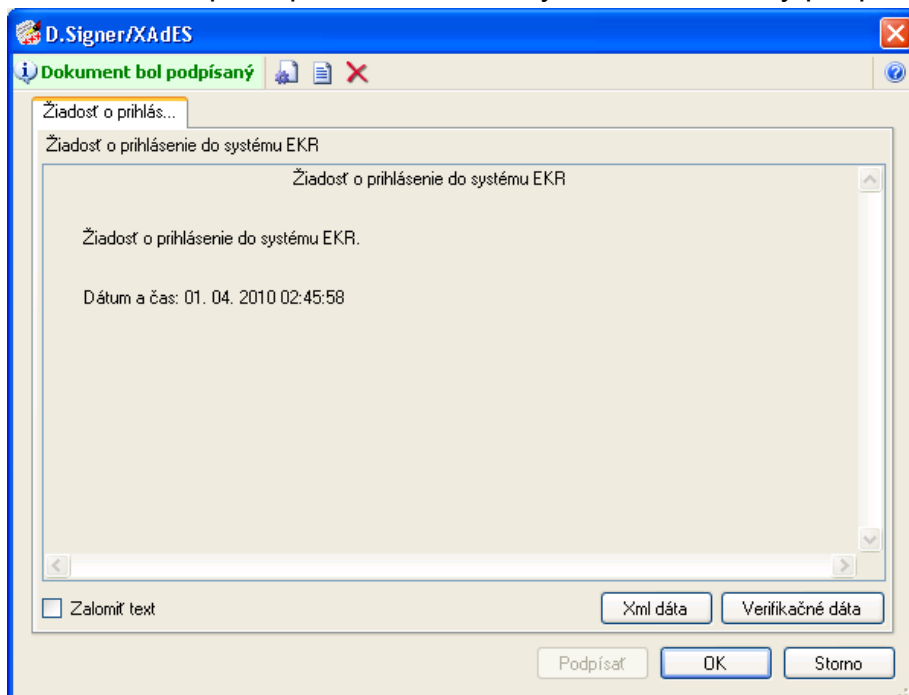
D.Signer/XAdES

Dokument bol podpísaný

Žiadosť o prihlás...

Žiadosť o prihlásenie do systému EKR

Žiadosť o prihlásenie do systému EKR

Žiadosť o prihlásenie do systému EKR.

Dátum a čas: 01. 04. 2010 02:45:58

Zalomiť text

Xml dáta

Verifikačné dáta

Podpísať

OK

Storno